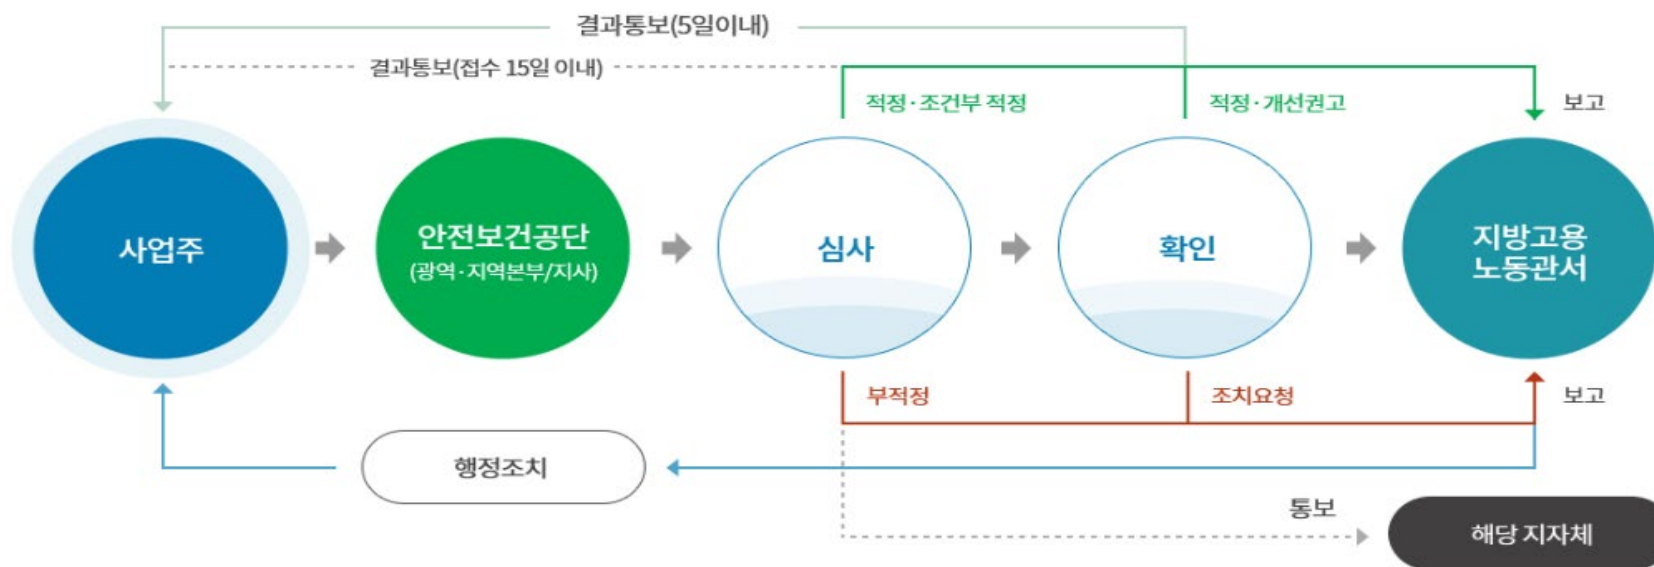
결과통보(5일이내)

결과통보(접수 15일 이내)

적정·조건부 적정

적정·개선권고

보고

사업주

안전보건공단
(광역·지역본부/지사)

심사

확인

지방고용
노동관서

부적정

조치요청

보고

행정조치

통보

해당 지자체